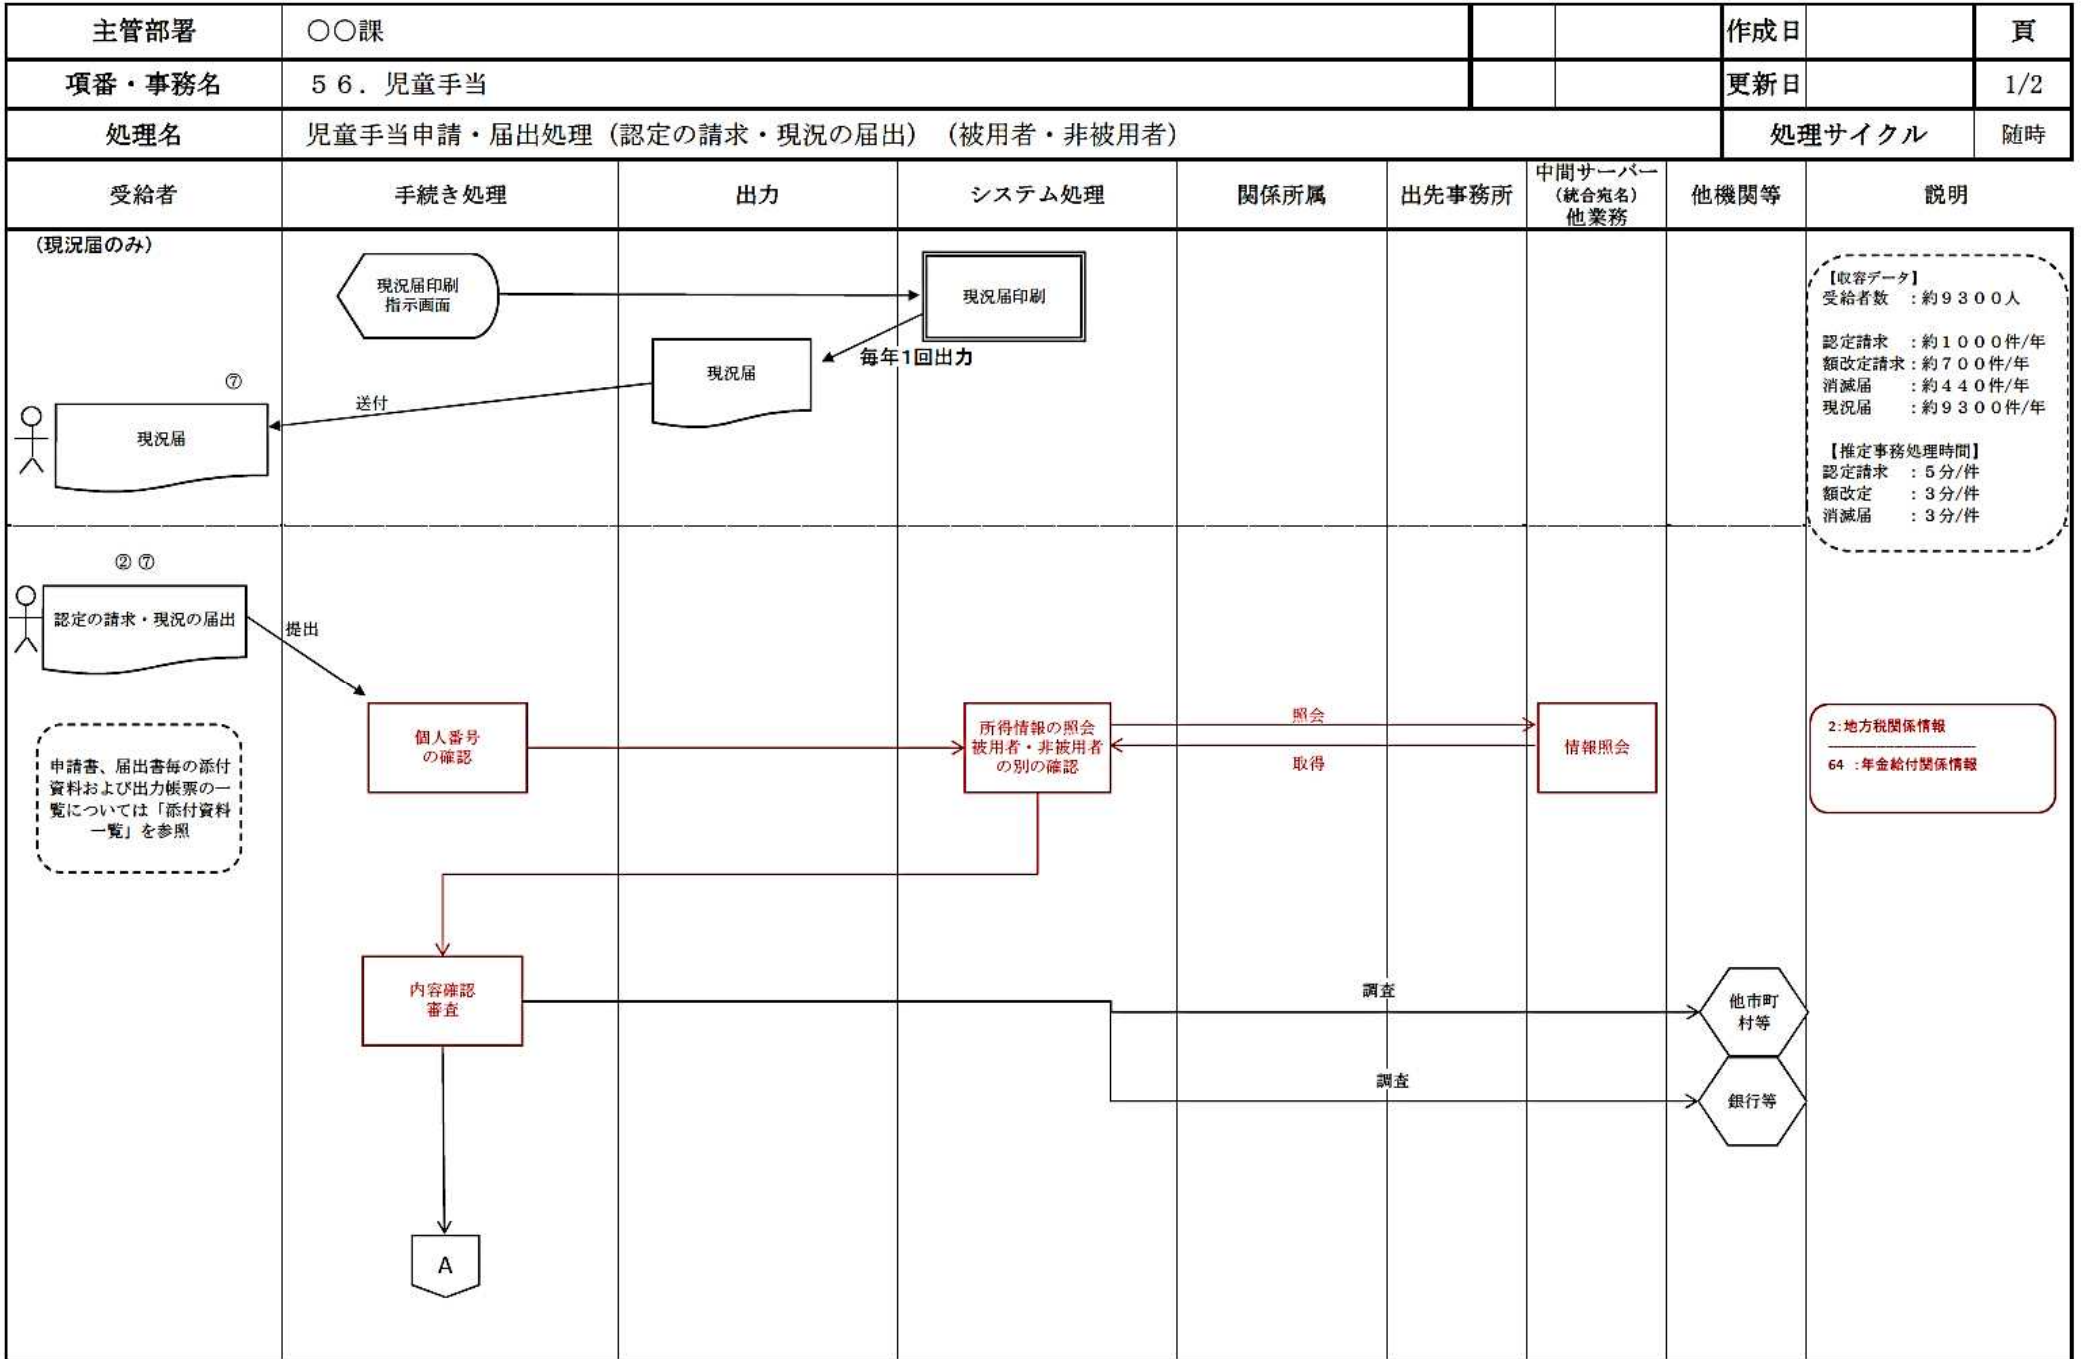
| 主管部署 | ○○課 | | | 作成日 | | 頁 |
|---|---|---|---|---|---|---|
| 項番・事務名 | ５６．児童手当 | | | 更新日 | | 1/2 |
| 処理名 | 児童手当申請・届出処理（認定の請求・現況の届出）（被用者・非被用者） | | | 処理サイクル | | 随時 |

| 受給者 | 手続き処理 | 出力 | システム処理 | 関係所属 | 出先事務所 | 中間サーバー（統合宛名）他業務 | 他機関等 | 説明 |
|---|---|---|---|---|---|---|---|---|

（現況届のみ）

現況届印刷指示画面

現況届印刷

毎年1回出力

現況届

⑦

送付

現況届

【収容データ】
受給者数　：約９３００人

認定請求　：約１０００件/年
額改定請求：約７００件/年
消滅届　　：約４４０件/年
現況届　　：約９３００件/年

【推定事務処理時間】
認定請求　：５分/件
額改定　　：３分/件
消滅届　　：３分/件

② ⑦

認定の請求・現況の届出

提出

個人番号の確認

所得情報の照会
被用者・非被用者の別の確認

照会

取得

情報照会

2:地方税関係情報
64 :年金給付関係情報

申請書、届出書毎の添付資料および出力帳票の一覧については「添付資料一覧」を参照

内容確認
審査

調査

他市町村等

調査

銀行等

A